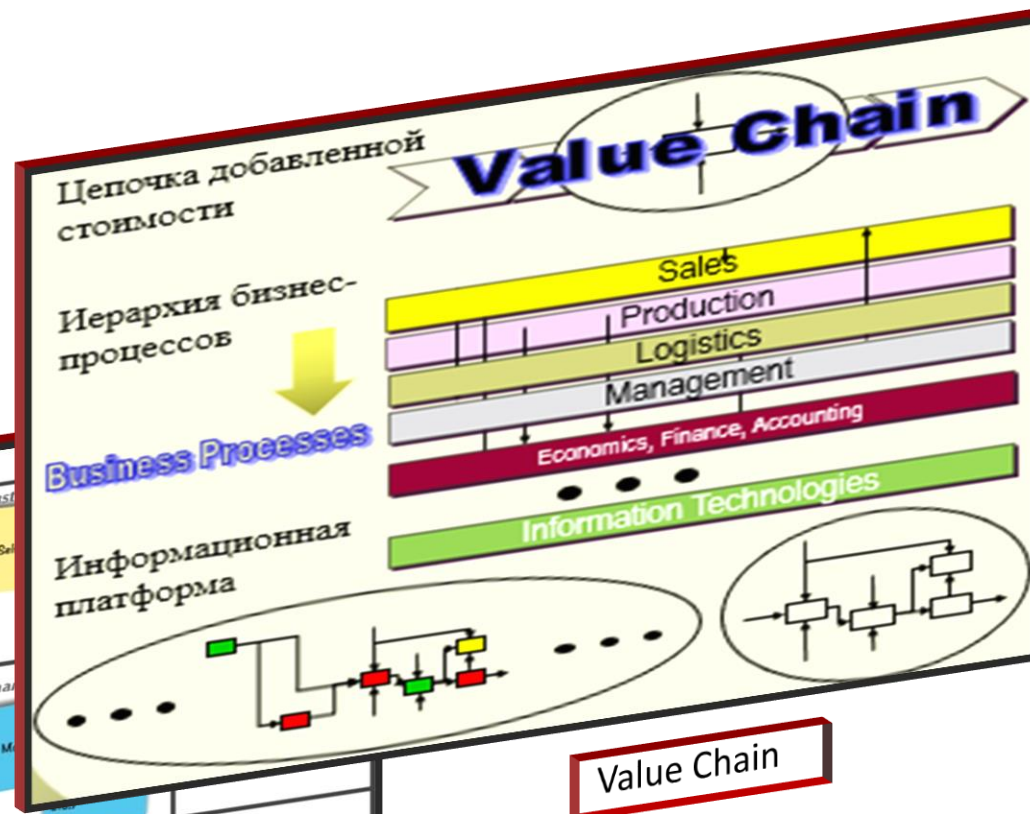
Value Chain

Цепочка добавленной стоимости

Иерархия бизнес-процессов

Business Processes

Sales

Production

Logistics

Management

Economics, Finance, Accounting

Information Technologies

Информационная платформа

Value Chain